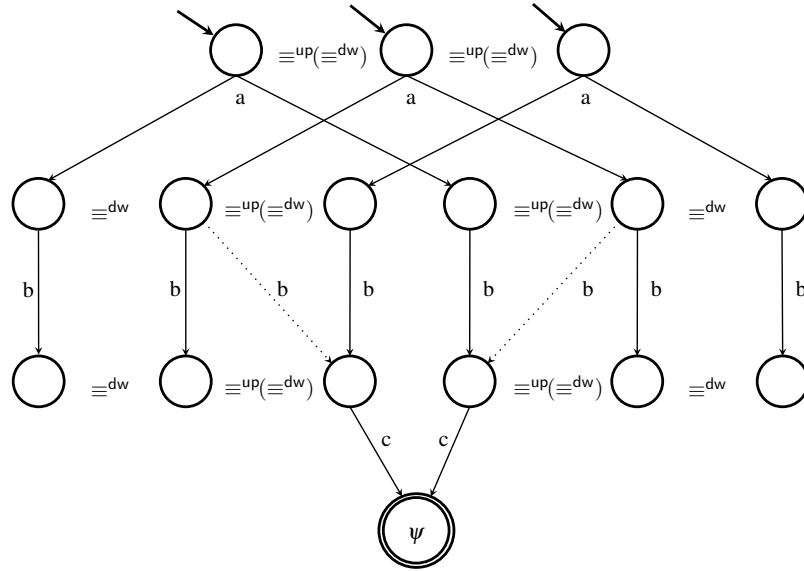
$\equiv^{\mathsf{up}}(\equiv^{\mathsf{dw}})$ $\equiv^{\mathsf{up}}(\equiv^{\mathsf{dw}})$

a a a

$\equiv^{\mathsf{dw}}$ $\equiv^{\mathsf{up}}(\equiv^{\mathsf{dw}})$ $\equiv^{\mathsf{up}}(\equiv^{\mathsf{dw}})$ $\equiv^{\mathsf{dw}}$

b b b b b b b b

$\equiv^{\mathsf{dw}}$ $\equiv^{\mathsf{up}}(\equiv^{\mathsf{dw}})$ $\equiv^{\mathsf{up}}(\equiv^{\mathsf{dw}})$ $\equiv^{\mathsf{dw}}$

c c

$\psi$